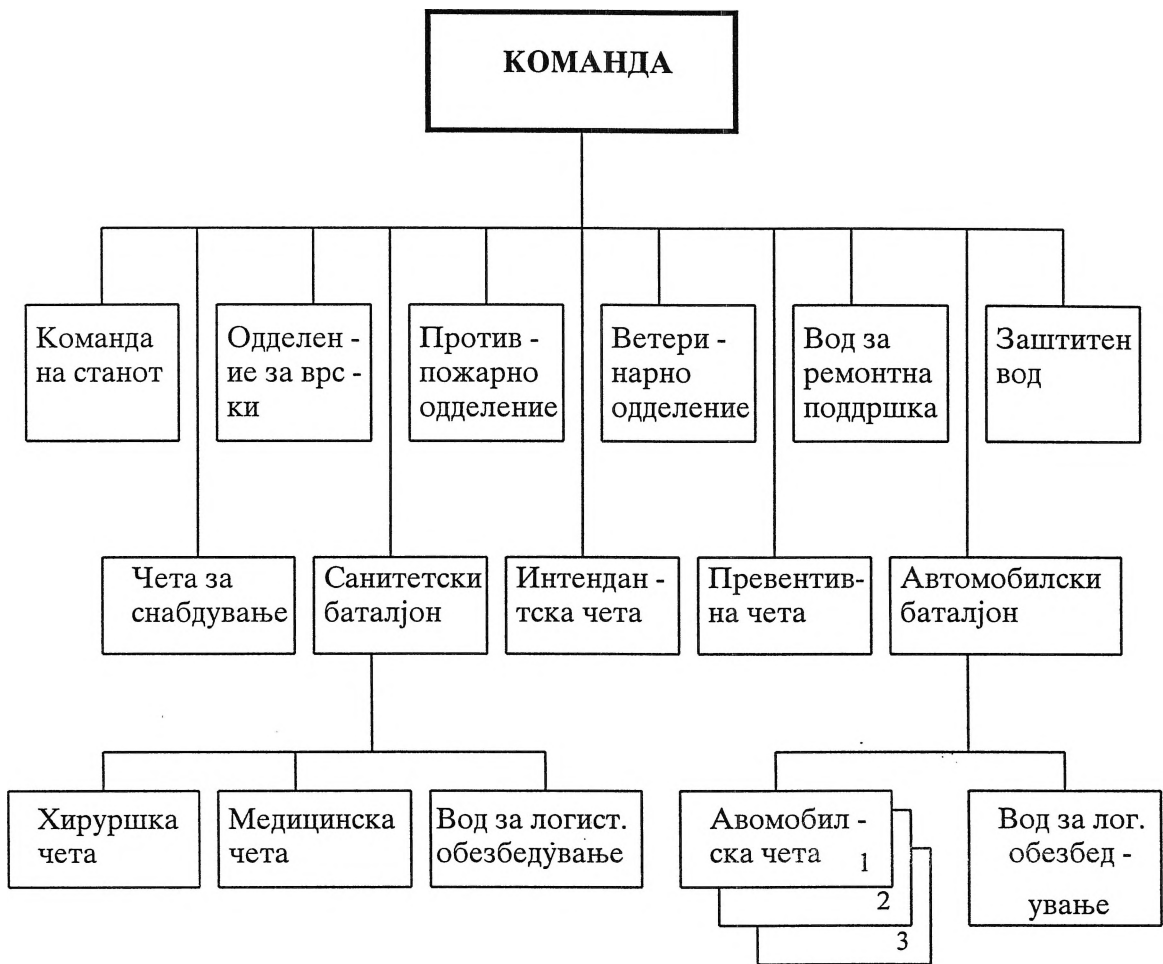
КОМАНДА

Команда на станот

Одделение за врски

Противпожарно одделение

Ветеринарно одделение

Вод за ремонтна поддршка

Заштитен вод

Чета за снабдување

Санитетски баталјон

Интендантска чета

Превентивна чета

Автомобилски баталјон

Хируршка чета

Медицинска чета

Вод за логист. обезбедување

Авомобилска чета 1

2

3

Вод за лог. обезбедување